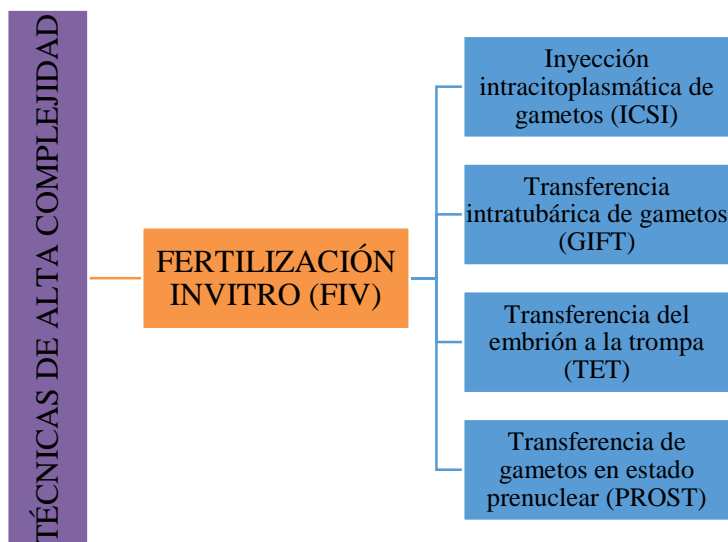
TÉCNICAS DE ALTA COMPLEJIDAD

FERTILIZACIÓN INVITRO (FIV)

Inyección intracitoplasmática de gametos (ICSI)

Transferencia intratubárica de gametos (GIFT)

Transferencia del embrión a la trompa (TET)

Transferencia de gametos en estado prenuclear (PROST)